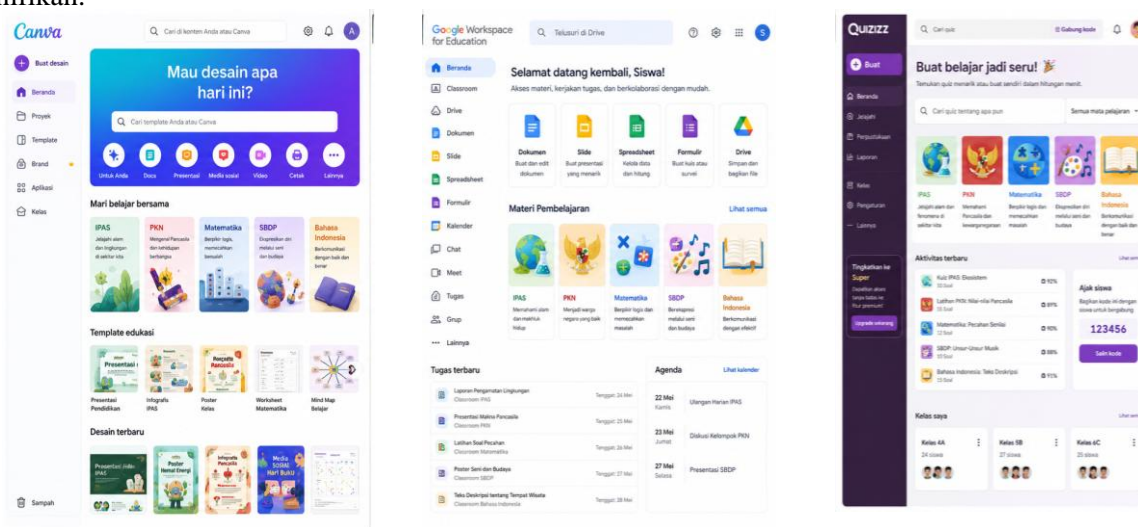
rikan.

Canva

Cari di konten Anda atau Canva

A

Buat desain

Beranda

Proyek

Template

Brand

Aplikasi

Kelas

Mau desain apa hari ini?

Cari template Anda atau Canva

Untuk Anda

Docs

Presentasi

Media sosial

Video

Cetak

Lainnya

Mari belajar bersama

IPAS
Jelajahi alam dan lingkungan di sekitar kita

PKN
Mengenal Pancasila dan kehidupan berbangsa

Matematika
Berpikir logis, memecahkan masalah

SBDP
Ekspresikan diri melalui seni dan budaya

Bahasa Indonesia
Berkomunikasi dengan baik dan benar

Template edukasi

Presentasi Pendidikan

Infografis IPAS

Poster Kelas

Worksheet Matematika

Mind Map Belajar

Desain terbaru

Sampah

Google Workspace for Education

Telusuri di Drive

S

Beranda

Classroom

Drive

Dokumen

Slide

Spreadsheet

Formulir

Kalender

Chat

Meet

Tugas

Grup

Lainnya

Selamat datang kembali, Siswa!

Akses materi, kerjakan tugas, dan berkolaborasi dengan mudah.

Dokumen
Buat dan edit dokumen

Slide
Buat presentasi yang menarik

Spreadsheet
Kelola data dan hitung

Formulir
Buat kuis atau survei

Drive
Simpan dan bagikan file

Materi Pembelajaran

Lihat semua

IPAS
Memahami alam dan makhluk hidup

PKN
Menjadi warga negara yang baik

Matematika
Berpikir logis dan memecahkan masalah

SBDP
Berekspresi melalui seni dan budaya

Bahasa Indonesia
Berkomunikasi dengan efektif

Tugas terbaru

Laporan Pengamatan Lingkungan
Classroom IPAS
Tenggat: 24 Mei

Presentasi Makna Pancasila
Classroom PKN
Tenggat: 25 Mei

Latihan Soal Pecahan
Classroom Matematika
Tenggat: 26 Mei

Poster Seni dan Budaya
Classroom SBDP
Tenggat: 27 Mei

Teks Deskripsi tentang Tempat Wisata
Classroom Bahasa Indonesia
Tenggat: 28 Mei

Agenda

Lihat kalender

22 Mei
Kamis
Ulangan Harian IPAS

23 Mei
Jumat
Diskusi Kelompok PKN

27 Mei
Selasa
Presentasi SBDP

QUIZIZZ

Cari quiz

Gabung kode

Buat

Beranda

Jelajahi

Perpustakaan

Laporan

Kelas

Pengaturan

Lainnya

Tingkatkan ke Super
Dapatkan akses tanpa batas ke fitur premium!

Upgrade sekarang

Buat belajar jadi seru!

Temukan quiz menarik atau buat sendiri dalam hitungan menit.

Cari quiz tentang apa pun

Semua mata pelajaran

IPAS
Jelajahi alam dan fenomena di sekitar kita

PKN
Memahami Pancasila dan kewarganegaraan

Matematika
Berpikir logis dan memecahkan masalah

SBDP
Ekspresikan diri melalui seni dan budaya

Bahasa Indonesia
Berkomunikasi dengan baik dan benar

Aktivitas terbaru

Kuis IPAS: Ekosistem
10 Soal
92%

Latihan PKN: Nilai-nilai Pancasila
15 Soal
85%

Matematika: Pecahan Senilai
12 Soal
90%

SBDP: Unsur-Unsur Musik
10 Soal
88%

Bahasa Indonesia: Teks Deskripsi
10 Soal
95%

Ajak siswa

Bagikan kode ini dengan siswa untuk bergabung

123456

Salin kode

Kelas saya

Lihat semua

Kelas 4A
24 siswa

Kelas 5B
27 siswa

Kelas 6C
25 siswa